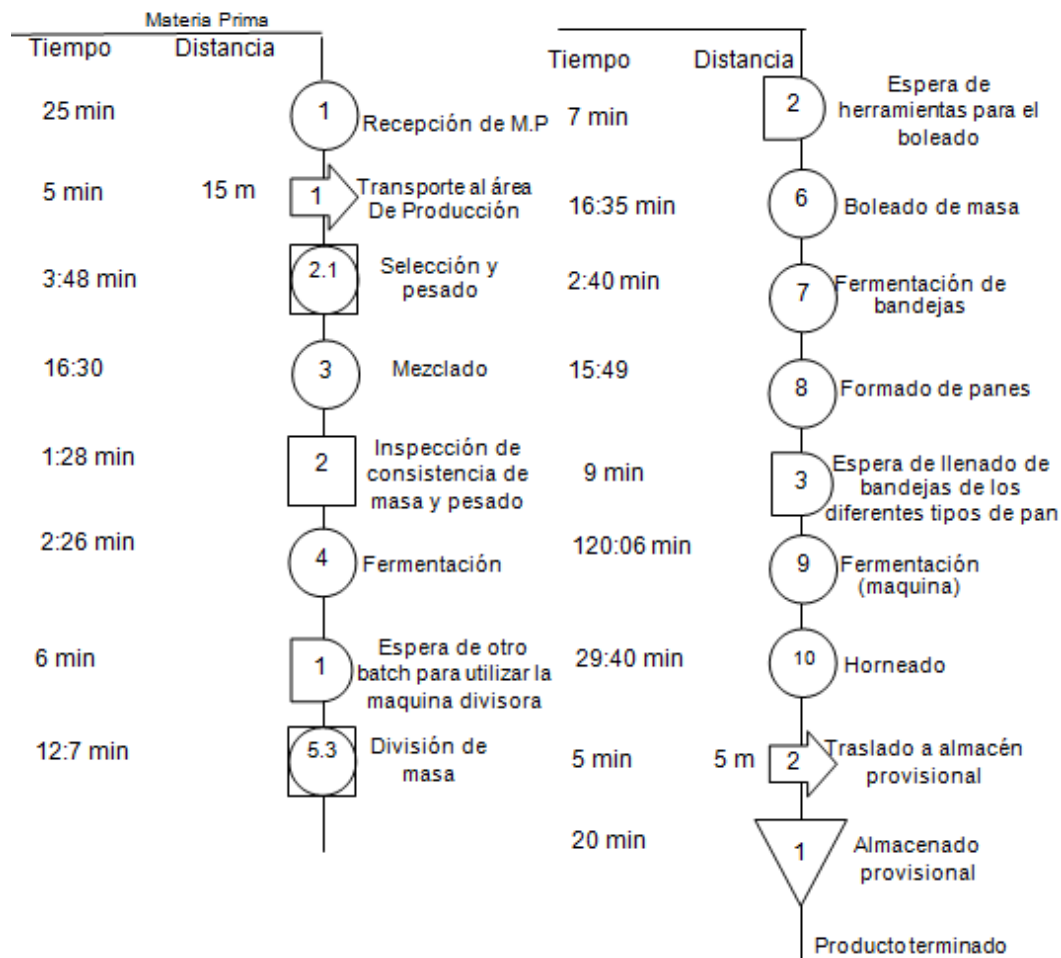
Materia Prima

| Tiempo | Distancia | Símbolo | Actividad |
|---|---|---|---|
| 25 min | | 1 | Recepción de M.P |
| 5 min | 15 m | 1 | Transporte al área De Producción |
| 3:48 min | | 2.1 | Selección y pesado |
| 16:30 | | 3 | Mezclado |
| 1:28 min | | 2 | Inspección de consistencia de masa y pesado |
| 2:26 min | | 4 | Fermentación |
| 6 min | | 1 | Espera de otro batch para utilizar la maquina divisora |
| 12:7 min | | 5.3 | División de masa |

| Tiempo | Distancia | Símbolo | Actividad |
|---|---|---|---|
| 7 min | | 2 | Espera de herramientas para el boleado |
| 16:35 min | | 6 | Boleado de masa |
| 2:40 min | | 7 | Fermentación de bandejas |
| 15:49 | | 8 | Formado de panes |
| 9 min | | 3 | Espera de llenado de bandejas de los diferentes tipos de pan |
| 120:06 min | | 9 | Fermentación (maquina) |
| 29:40 min | | 10 | Horneado |
| 5 min | 5 m | 2 | Traslado a almacén provisional |
| 20 min | | 1 | Almacenado provisional |

Producto terminado